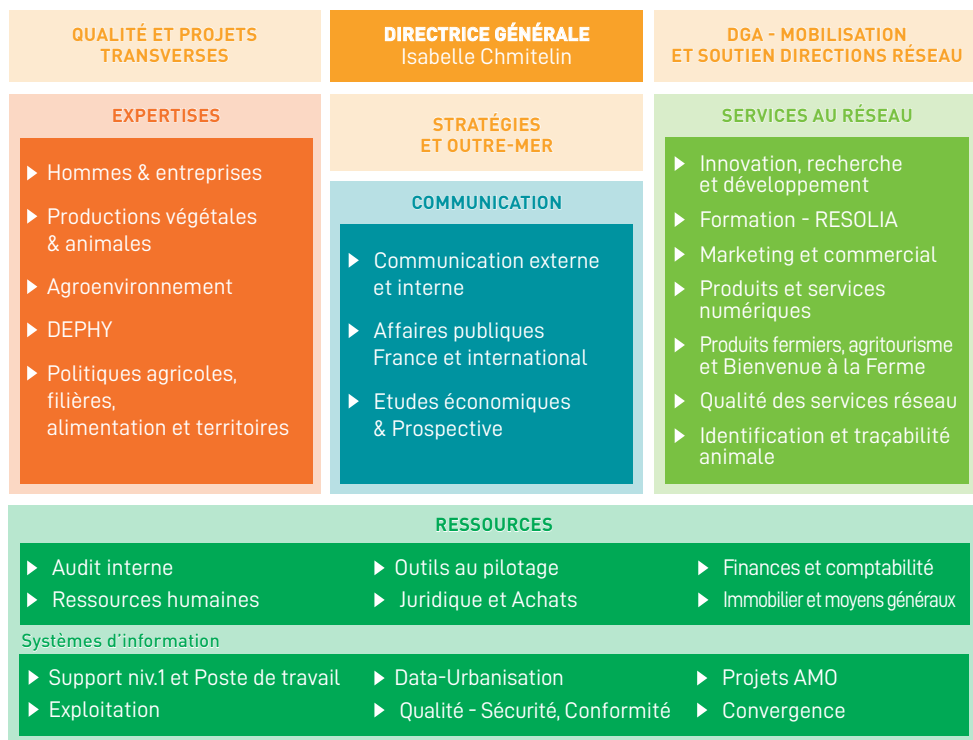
QUALITÉ ET PROJETS TRANSVERSES

DIRECTRICE GÉNÉRALE
Isabelle Chmitelin

DGA - MOBILISATION ET SOUTIEN DIRECTIONS RÉSEAU

EXPERTISES

Hommes & entreprises

Productions végétales & animales

Agroenvironnement

DEPHY

Politiques agricoles, filières, alimentation et territoires

STRATÉGIES ET OUTRE-MER

COMMUNICATION

Communication externe et interne

Affaires publiques France et international

Etudes économiques & Prospective

SERVICES AU RÉSEAU

Innovation, recherche et développement

Formation - RESOLIA

Marketing et commercial

Produits et services numériques

Produits fermiers, agritourisme et Bienvenue à la Ferme

Qualité des services réseau

Identification et traçabilité animale

RESSOURCES

Audit interne

Ressources humaines

Outils au pilotage

Juridique et Achats

Finances et comptabilité

Immobilier et moyens généraux

Systèmes d'information

Support niv.1 et Poste de travail

Exploitation

Data-Urbanisation

Qualité - Sécurité, Conformité

Projets AMO

Convergence